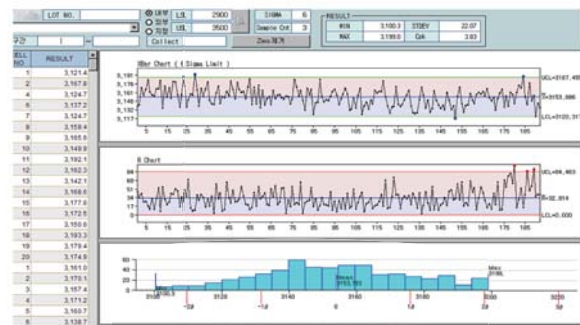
LOT NO.

내부
외부
지정

LSL 2900
USL 3500

SIGMA 6
Sample Cnt 3

Collect

Zero 제거

구간 1 ~

RESULT
MIN 3,100.3
MAX 3,199.0
STDEV 22.07
Cpk 3.93

CELL NO | RESULT
1 | 3,121.4
2 | 3,167.8
3 | 3,124.7
4 | 3,137.2
5 | 3,137.2
6 | 3,124.7
7 | 3,158.4
8 | 3,165.5
9 | 3,149.9
10 | 3,192.1
11 | 3,162.3
12 | 3,142.1
13 | 3,169.6
14 | 3,177.9
15 | 3,172.5
16 | 3,150.0
17 | 3,193.3
18 | 3,179.4
19 | 3,174.8
20 | 3,161.0
1 | 3,170.1
2 | 3,157.4
3 | 3,171.2
4 | 3,160.7
5 | 3,138.7

XBar Chart ( 1 Sigma Limit )
3,191
3,176
3,161
3,146
3,132
3,117
UCL=3167,456
X=3153,986
LCL=3120,317
5 15 25 35 45 55 65 75 85 95 105 115 125 135 145 155 165 175 185

R Chart
84
68
51
34
17
0
UCL=64,463
R=32,814
LCL=0,000
5 15 25 35 45 55 65 75 85 95 105 115 125 135 145 155 165 175 185

60
40
20
0
Min
3100.3
Mean
3153.793
Max
3199
3100 3120 3140 3160 3180 3200 3220
-2σ -1σ 0 1σ 2σ 3σ